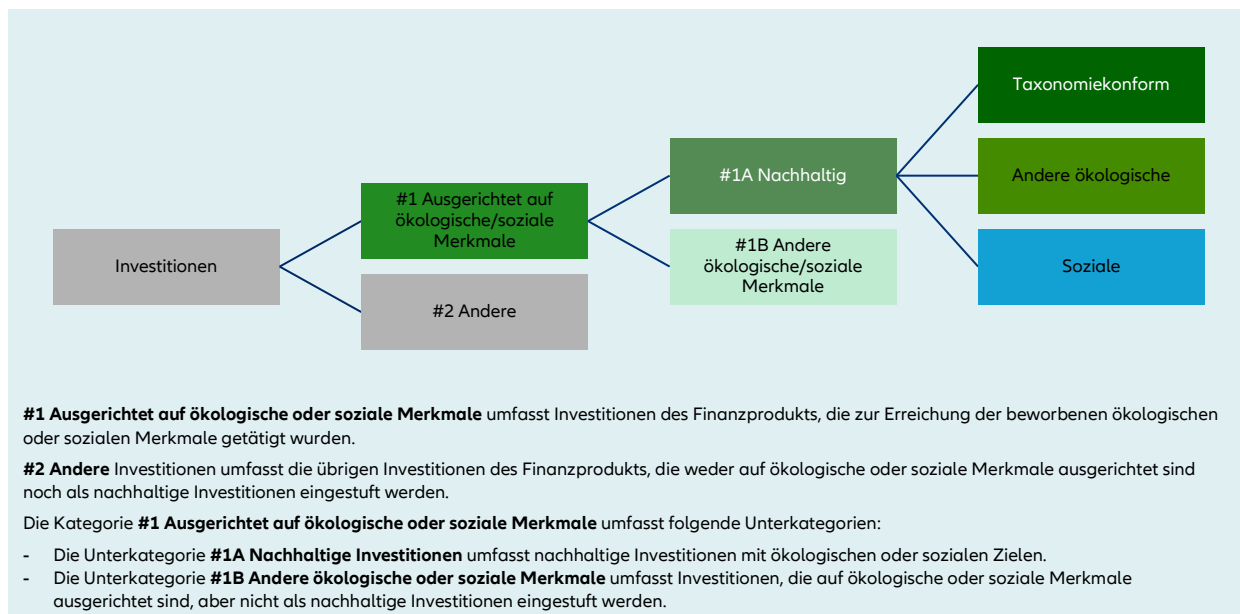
Investitionen

#1 Ausgerichtet auf ökologische/soziale Merkmale

#2 Andere

#1A Nachhaltig

#1B Andere ökologische/soziale Merkmale

Taxonomiekonform

Andere ökologische

Soziale

**#1 Ausgerichtet auf ökologische oder soziale Merkmale** umfasst Investitionen des Finanzprodukts, die zur Erreichung der beworbenen ökologischen oder sozialen Merkmale getätigt wurden.

**#2 Andere** Investitionen umfasst die übrigen Investitionen des Finanzprodukts, die weder auf ökologische oder soziale Merkmale ausgerichtet sind noch als nachhaltige Investitionen eingestuft werden.

Die Kategorie **#1 Ausgerichtet auf ökologische oder soziale Merkmale** umfasst folgende Unterkategorien:

- Die Unterkategorie **#1A Nachhaltige Investitionen** umfasst nachhaltige Investitionen mit ökologischen oder sozialen Zielen.
- Die Unterkategorie **#1B Andere ökologische oder soziale Merkmale** umfasst Investitionen, die auf ökologische oder soziale Merkmale ausgerichtet sind, aber nicht als nachhaltige Investitionen eingestuft werden.